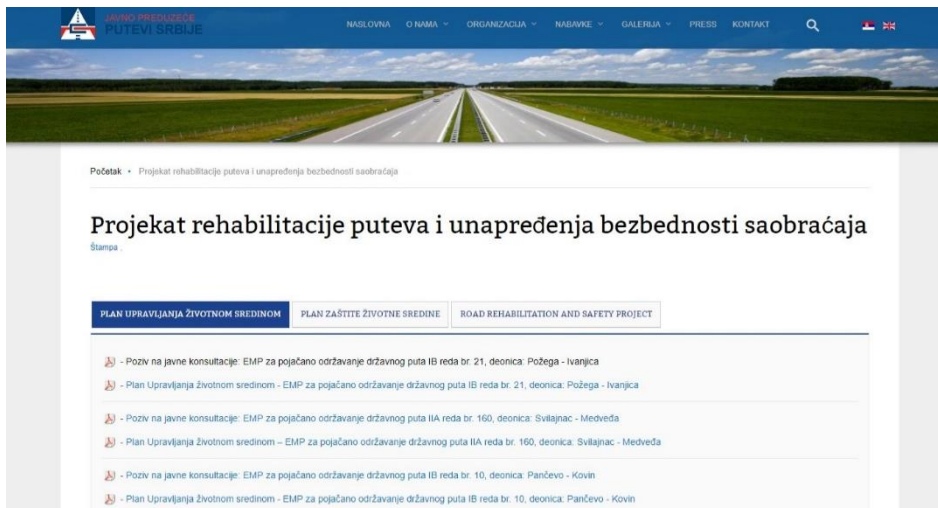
JAVNO PREDUZEĆE PUTEVI SRBIJE

NASLOVNA O NAMA ORGANIZACIJA NABAVKE GALERIJA PRESS KONTAKT

Početak • Projekat rehabilitacije puteva i unapređenja bezbednosti saobraćaja

Projekat rehabilitacije puteva i unapređenja bezbednosti saobraćaja

Štampa

PLAN UPRAVLJANJA ŽIVOTNOM SREDINOM | PLAN ZAŠTITE ŽIVOTNE SREDINE | ROAD REHABILITATION AND SAFETY PROJECT

- Poziv na javne konsultacije: EMP za pojačano održavanje državnog puta IB reda br. 21, deonica: Požega - Ivanjica

- Plan Upravljanja životnom sredinom - EMP za pojačano održavanje državnog puta IB reda br. 21, deonica: Požega - Ivanjica

- Poziv na javne konsultacije: EMP za pojačano održavanje državnog puta IIA reda br. 160, deonica: Svilajnac - Medveđa

- Plan Upravljanja životnom sredinom – EMP za pojačano održavanje državnog puta IIA reda br. 160, deonica: Svilajnac - Medveđa

- Poziv na javne konsultacije: EMP za pojačano održavanje državnog puta IB reda br. 10, deonica: Pančevo - Kovin

- Plan Upravljanja životnom sredinom - EMP za pojačano održavanje državnog puta IB reda br. 10, deonica: Pančevo - Kovin